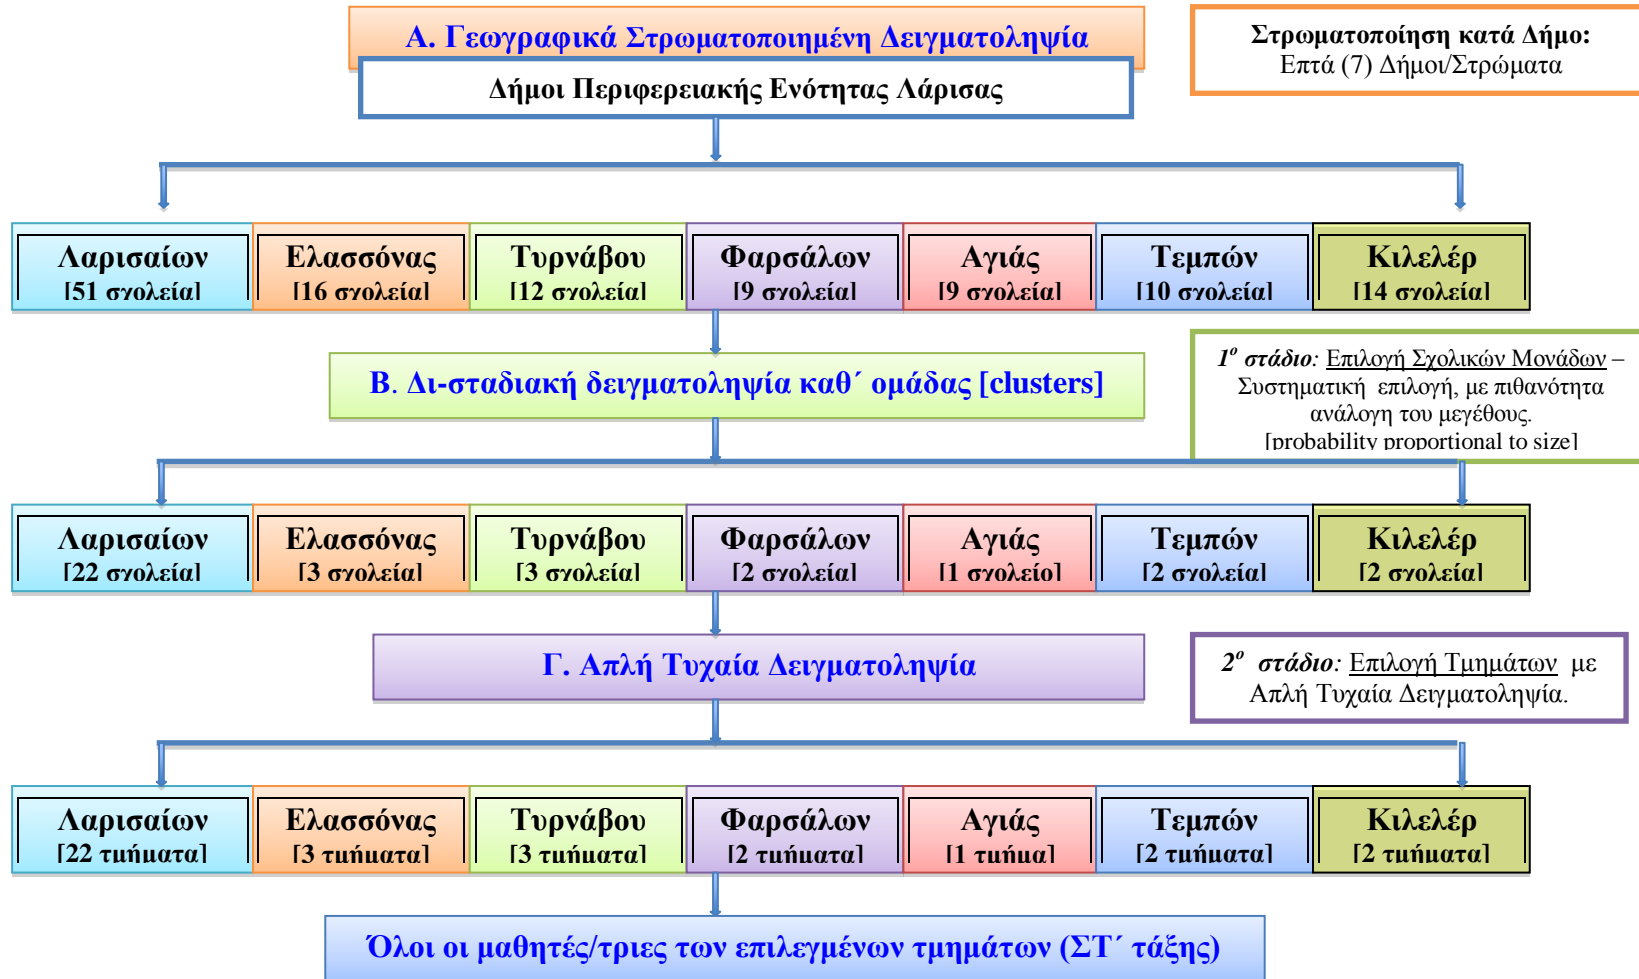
Α. Γεωγραφικά Στρωματοποιημένη Δειγματοληψία

Δήμοι Περιφερειακής Ενότητας Λάρισας

Στρωματοποίηση κατά Δήμο:
Επτά (7) Δήμοι/Στρώματα

| Λαρισαίων [51 σχολεία] | Ελασσόνας [16 σχολεία] | Τυρνάβου [12 σχολεία] | Φαρσάλων [9 σχολεία] | Αγιάς [9 σχολεία] | Τεμπών [10 σχολεία] | Κιλελέρ [14 σχολεία] |
|---|---|---|---|---|---|---|

Β. Δι-σταδιακή δειγματοληψία καθ΄ ομάδας [clusters]

$1^o$ στάδιο: Επιλογή Σχολικών Μονάδων – Συστηματική επιλογή, με πιθανότητα ανάλογη του μεγέθους. [probability proportional to size]

| Λαρισαίων [22 σχολεία] | Ελασσόνας [3 σχολεία] | Τυρνάβου [3 σχολεία] | Φαρσάλων [2 σχολεία] | Αγιάς [1 σχολείο] | Τεμπών [2 σχολεία] | Κιλελέρ [2 σχολεία] |
|---|---|---|---|---|---|---|

Γ. Απλή Τυχαία Δειγματοληψία

$2^o$ στάδιο: Επιλογή Τμημάτων με Απλή Τυχαία Δειγματοληψία.

| Λαρισαίων [22 τμήματα] | Ελασσόνας [3 τμήματα] | Τυρνάβου [3 τμήματα] | Φαρσάλων [2 τμήματα] | Αγιάς [1 τμήμα] | Τεμπών [2 τμήματα] | Κιλελέρ [2 τμήματα] |
|---|---|---|---|---|---|---|

Όλοι οι μαθητές/τριες των επιλεγμένων τμημάτων (ΣΤ΄ τάξης)